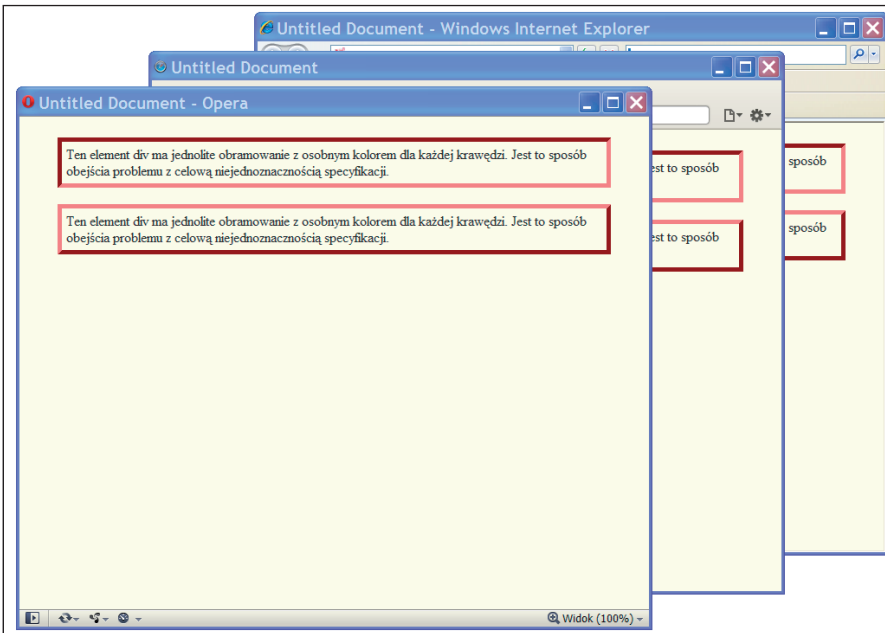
Untitled Document - Windows Internet Explorer

Untitled Document

Untitled Document - Opera

Ten element div ma jednolite obramowanie z osobnym kolorem dla każdej krawędzi. Jest to sposób obejścia problemu z celową niejednoznacznością specyfikacji.

Ten element div ma jednolite obramowanie z osobnym kolorem dla każdej krawędzi. Jest to sposób obejścia problemu z celową niejednoznacznością specyfikacji.

est to sposób

est to sposób

sposób

sposób

Widok (100%)